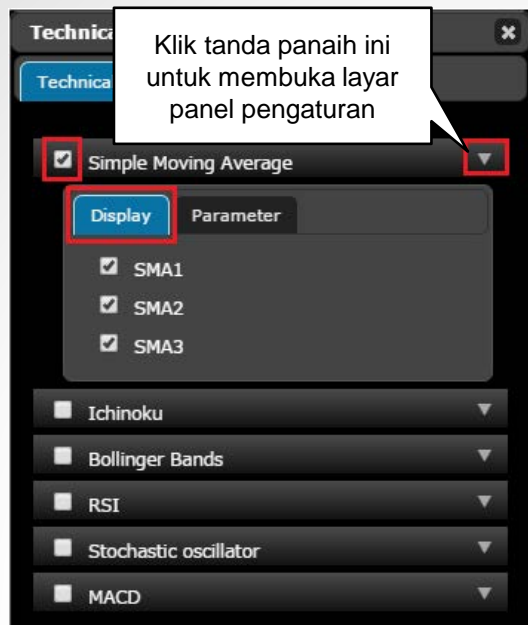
Technica

Technica

Klik tanda panaih ini untuk membuka layar panel pengaturan

Simple Moving Average

Display

Parameter

SMA1

SMA2

SMA3

Ichinoku

Bollinger Bands

RSI

Stochastic oscillator

MACD